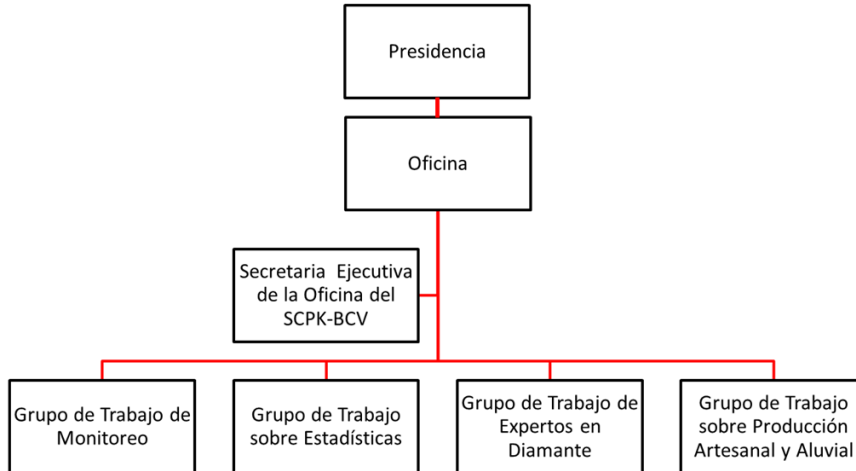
Presidencia

Oficina

Secretaria Ejecutiva de la Oficina del SCPK-BCV

Grupo de Trabajo de Monitoreo

Grupo de Trabajo sobre Estadísticas

Grupo de Trabajo de Expertos en Diamante

Grupo de Trabajo sobre Producción Artesanal y Aluvial